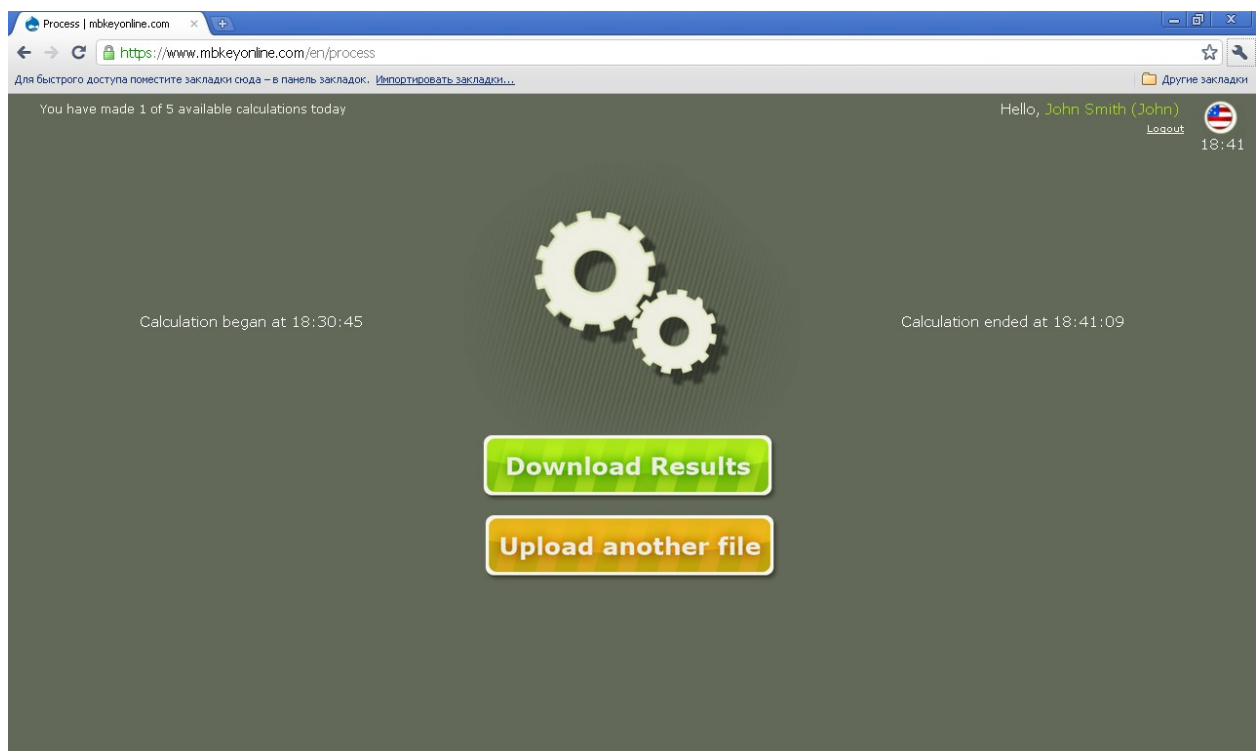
Process | mbkeyonline.com

https://www.mbkeyonline.com/en/process

Для быстрого доступа поместите закладки сюда – в панель закладок. Импортировать закладки...

Другие закладки

You have made 1 of 5 available calculations today

Hello, John Smith (John)
Logout
18:41

Calculation began at 18:30:45

Calculation ended at 18:41:09

Download Results

Upload another file